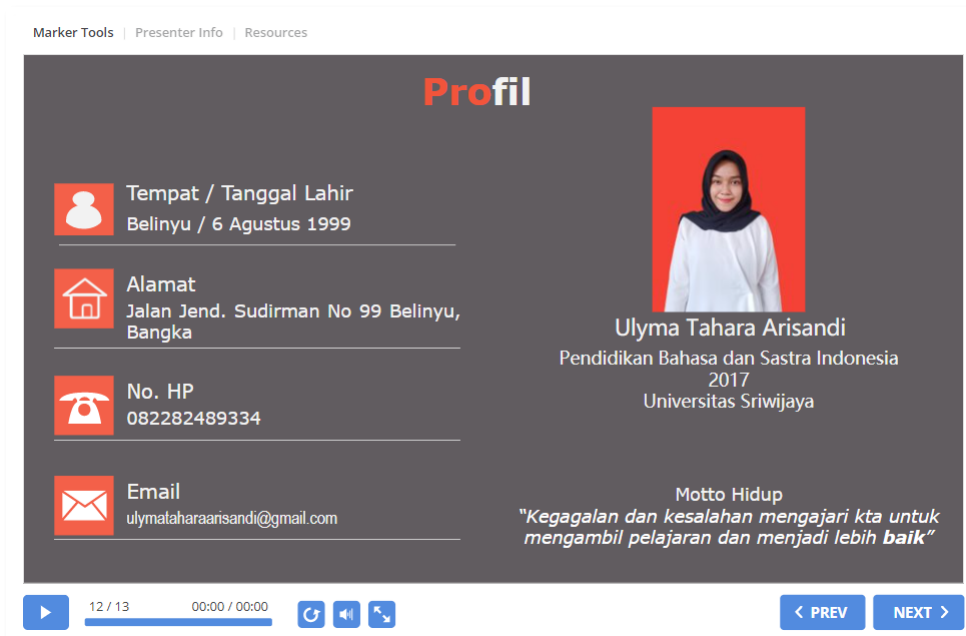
Marker Tools | Presenter Info | Resources

Profil

Tempat / Tanggal Lahir
Belinyu / 6 Agustus 1999

Alamat
Jalan Jend. Sudirman No 99 Belinyu, Bangka

No. HP
082282489334

Email
ulymataharaarisandi@gmail.com

Ulyma Tahara Arisandi
Pendidikan Bahasa dan Sastra Indonesia
2017
Universitas Sriwijaya

Motto Hidup
"Kegagalan dan kesalahan mengajari kta untuk mengambil pelajaran dan menjadi lebih baik"

12 / 13 00:00 / 00:00

PREV NEXT